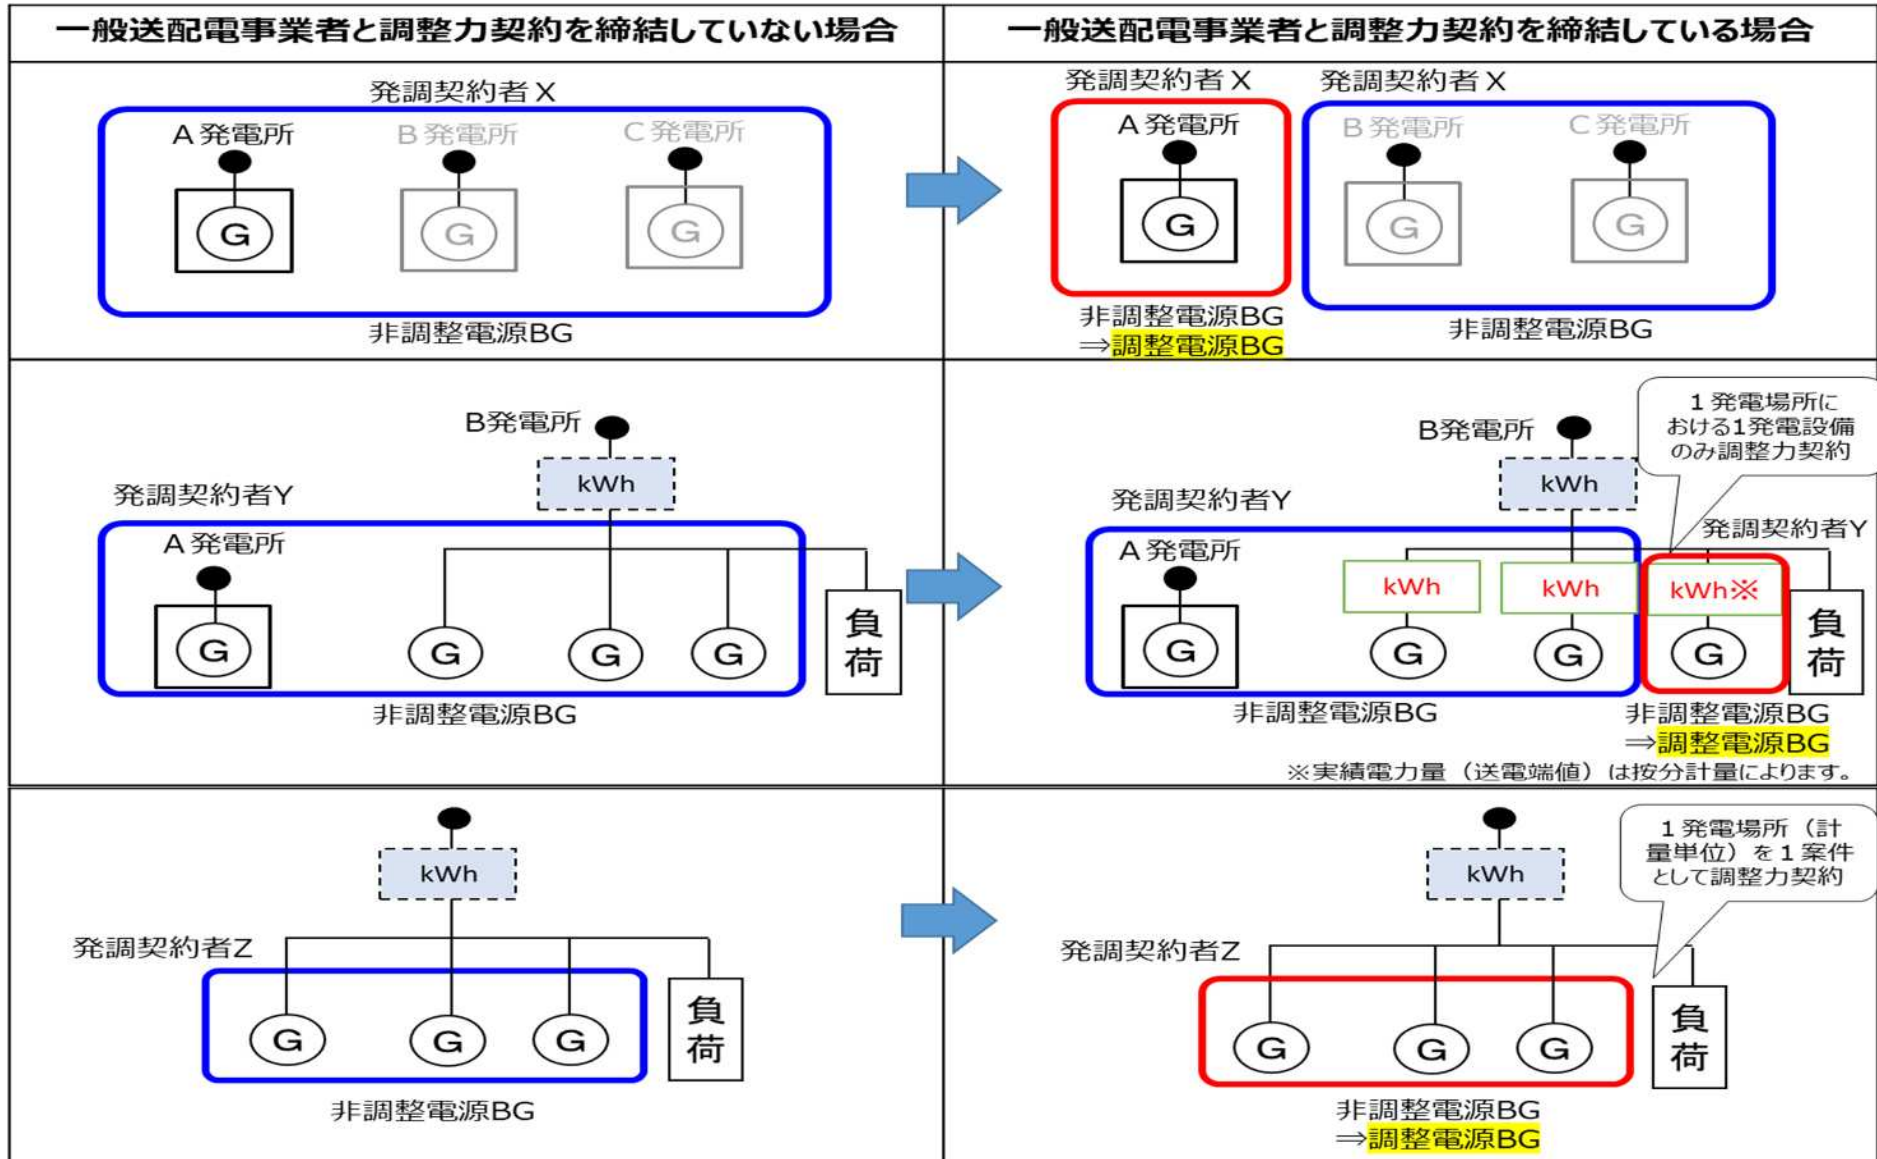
一般送配電事業者と調整力契約を締結していない場合

一般送配電事業者と調整力契約を締結している場合

発調契約者X

A発電所 B発電所 C発電所

G G G

非調整電源BG

発調契約者X 発調契約者X

A発電所

G

非調整電源BG
⇒調整電源BG

B発電所 C発電所

G G

非調整電源BG

B発電所

kWh

発調契約者Y

A発電所

G G G G

負荷

非調整電源BG

1発電場所における1発電設備のみ調整力契約

B発電所

kWh

発調契約者Y

A発電所

G

kWh kWh

G G

発調契約者Y

kWh※

G

負荷

非調整電源BG

非調整電源BG
⇒調整電源BG

※実績電力量（送電端値）は按分計量によります。

kWh

発調契約者Z

G G G

負荷

非調整電源BG

1発電場所（計量単位）を1案件として調整力契約

kWh

発調契約者Z

G G G

負荷

非調整電源BG
⇒調整電源BG